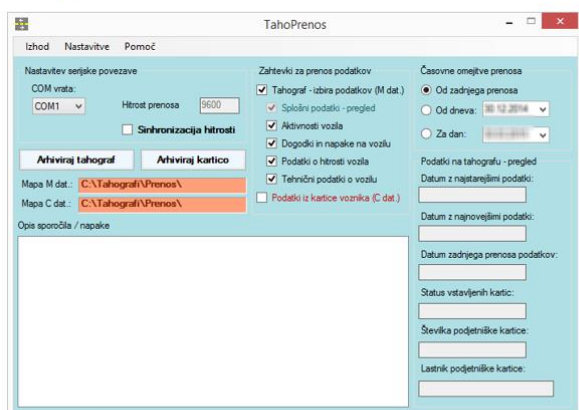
TahoPrenos

Izhod Nastavitve Pomoč

Nastavitev serijske povezave
COM vrata:
COM1
Hitrost prenosa 9600
Sinhronizacija hitrosti

Arhiviraj tahograf
Arhiviraj kartico

Mapa M dat.: C:\Tahografi\Prenos\
Mapa C dat.: C:\Tahografi\Prenos\

Opis sporočila / napake

Zahtevki za prenos podatkov
Tahograf - izbira podatkov (M dat.)
Splošni podatki - pregled
Aktivnosti vozila
Dogodki in napake na vozilu
Podatki o hitrosti vozila
Tehnični podatki o vozilu
Podatki iz kartice voznika (C dat.)

Časovne omejitve prenosa
Od zadnjega prenosa
Od dneva: 30.12.2014
Za dan: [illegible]

Podatki na tahografu - pregled
Datum z najstarejšimi podatki:
Datum z najnovejšimi podatki:
Datum zadnjega prenosa podatkov:
Status vstavljenih kartic:
Številka podjetniške kartice:
Lastnik podjetniške kartice: